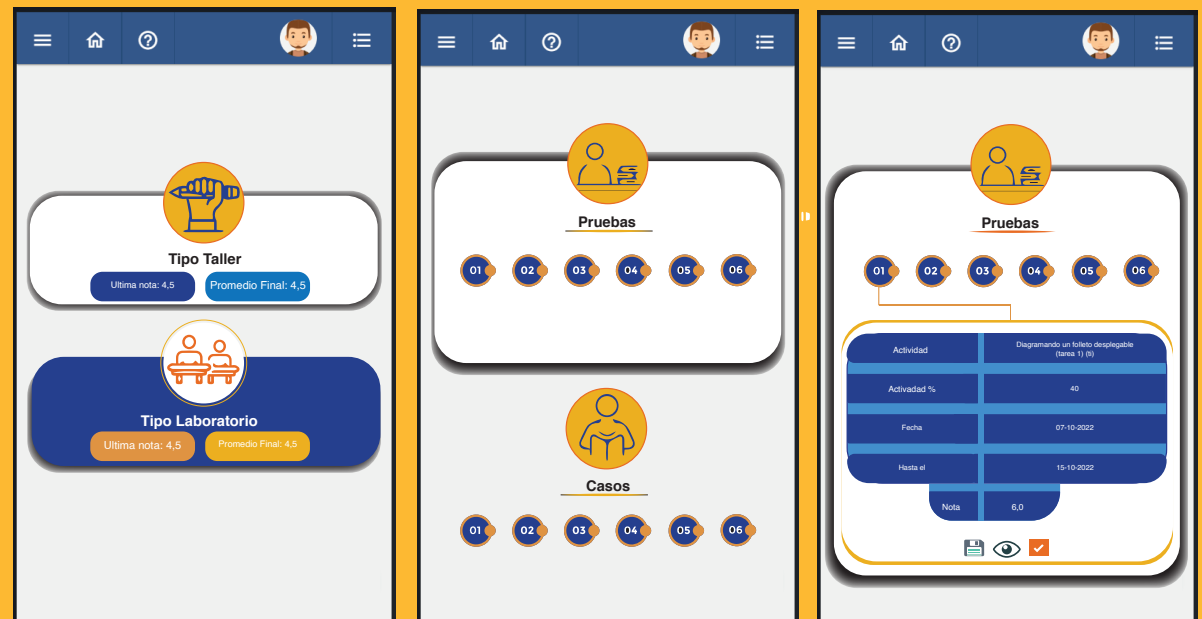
Tipo Taller

Ultima nota: 4,5

Promedio Final: 4,5

Tipo Laboratorio

Ultima nota: 4,5

Promedio Final: 4,5

Pruebas

01 02 03 04 05 06

Casos

01 02 03 04 05 06

Pruebas

01 02 03 04 05 06

| Actividad | Diagramando un folleto desplegable (tarea 1) (ti) |
|---|---|
| Actividad % | 40 |
| Fecha | 07-10-2022 |
| Hasta el | 15-10-2022 |
| Nota | 6,0 |